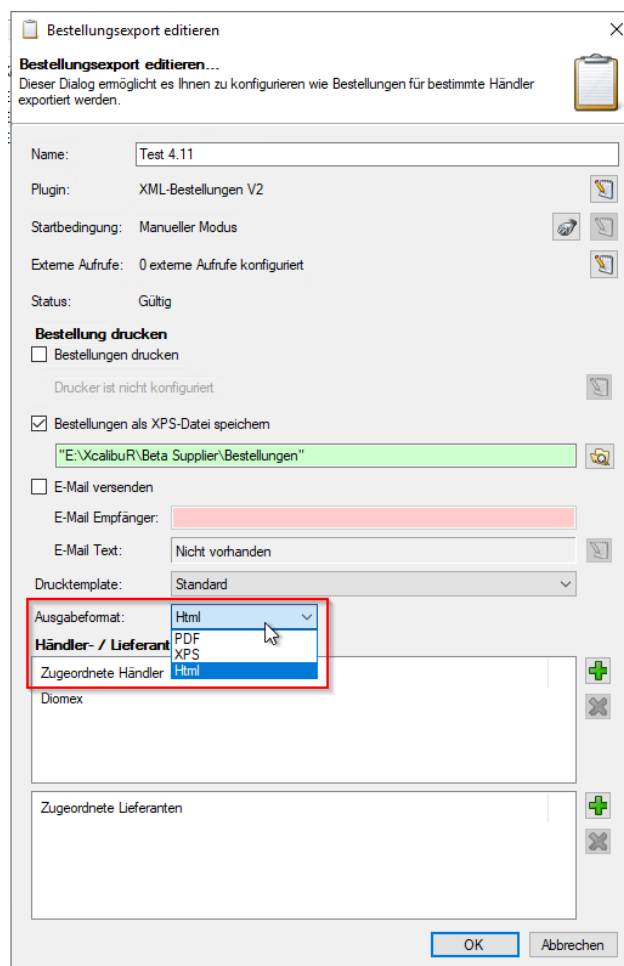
Bestellungsexport editieren

Bestellungsexport editieren...

Dieser Dialog ermöglicht es Ihnen zu konfigurieren wie Bestellungen für bestimmte Händler exportiert werden.

Name: Test 4.11

Plugin: XML-Bestellungen V2

Startbedingung: Manueller Modus

Externe Aufrufe: 0 externe Aufrufe konfiguriert

Status: Gültig

Bestellung drucken

Bestellungen drucken

Drucker ist nicht konfiguriert

Bestellungen als XPS-Datei speichern

"E:\XcalibuR\Beta Supplier\Bestellungen"

E-Mail versenden

E-Mail Empfänger:

E-Mail Text: Nicht vorhanden

Drucktemplate: Standard

Ausgabeformat: Html

PDF
XPS
Html

Händler- / Lieferant

Zugeordnete Händler

Diomex

Zugeordnete Lieferanten

OK Abbrechen